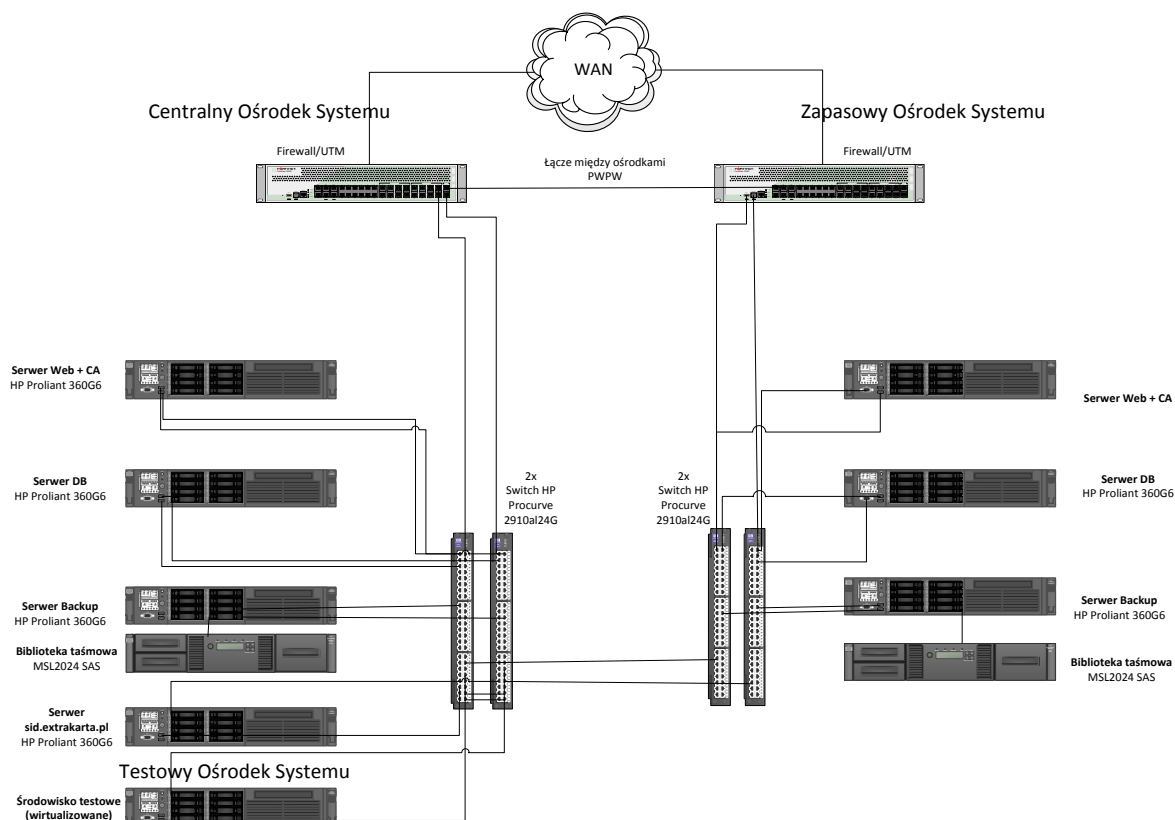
WAN

Centralny Ośrodek Systemu

Zapasowy Ośrodek Systemu

Firewall/UTM

Łącze między ośrodkami
PWPW

Firewall/UTM

Serwer Web + CA
HP Proliant 360G6

Serwer Web + CA

Serwer DB
HP Proliant 360G6

2x
Switch HP
Procurve
2910al24G

2x
Switch HP
Procurve
2910al24G

Serwer DB
HP Proliant 360G6

Serwer Backup
HP Proliant 360G6

Serwer Backup
HP Proliant 360G6

Biblioteka taśmowa
MSL2024 SAS

Biblioteka taśmowa
MSL2024 SAS

Serwer
sid.extrakarta.pl
HP Proliant 360G6

Testowy Ośrodek Systemu

Środowisko testowe
(wirtualizowane)